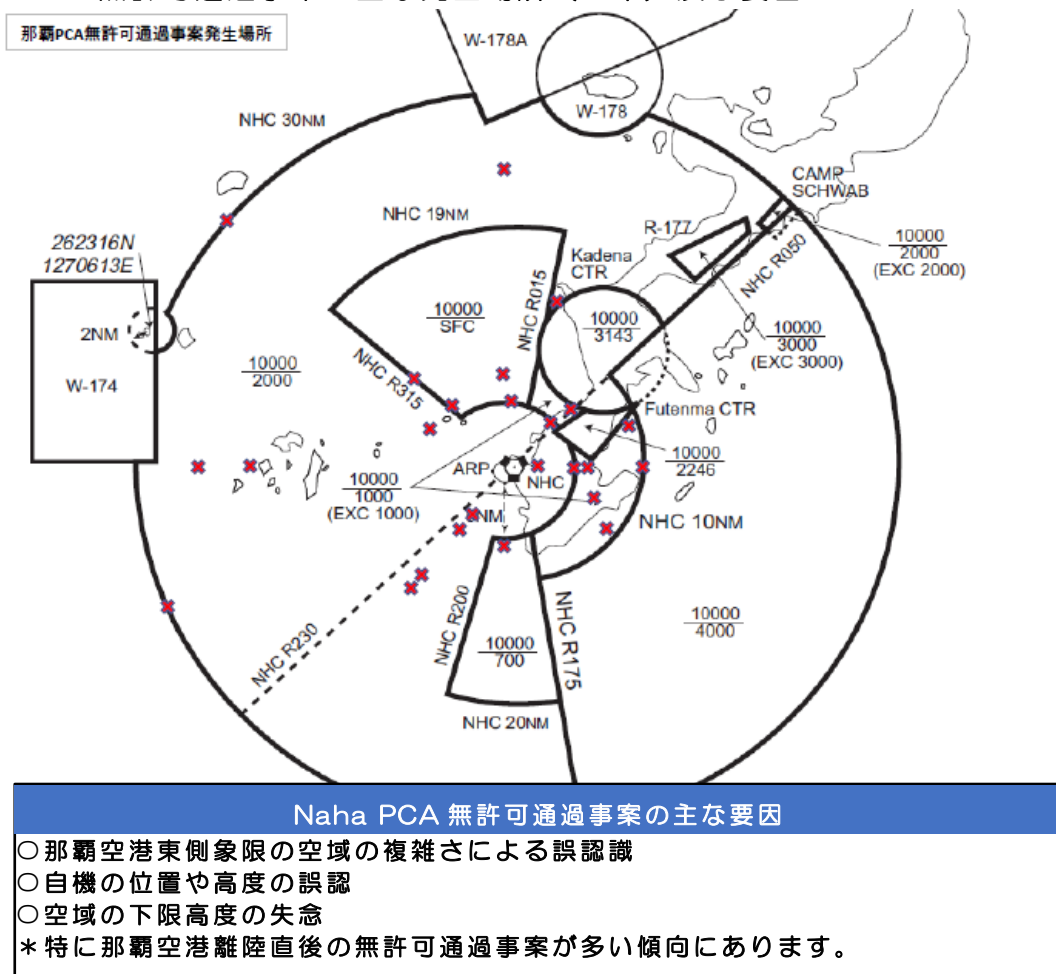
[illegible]

那覇PCA無許可通過事案発生場所

W-178A

W-178

NHC 30NM

CAMP SCHWAB

NHC 19NM

R-177

$\frac{10000}{2000}$ (EXC 2000)

262316N 1270613E

Kadena CTR

NHC R050

NHC R015

$\frac{10000}{SFC}$

$\frac{10000}{3143}$

2NM

$\frac{10000}{3000}$ (EXC 3000)

W-174

$\frac{10000}{2000}$

NHC R315

Futenma CTR

$\frac{10000}{2246}$

ARP

NHC

$\frac{10000}{1000}$ (EXC 1000)

NM

NHC 10NM

NHC R200

NHC R175

$\frac{10000}{4000}$

NHC R230

$\frac{10000}{700}$

NHC 20NM

Naha PCA 無許可通過事案の主な要因

○那覇空港東側象限の空域の複雑さによる誤認識
○自機の位置や高度の誤認
○空域の下限高度の失念
＊特に那覇空港離陸直後の無許可通過事案が多い傾向にあります。